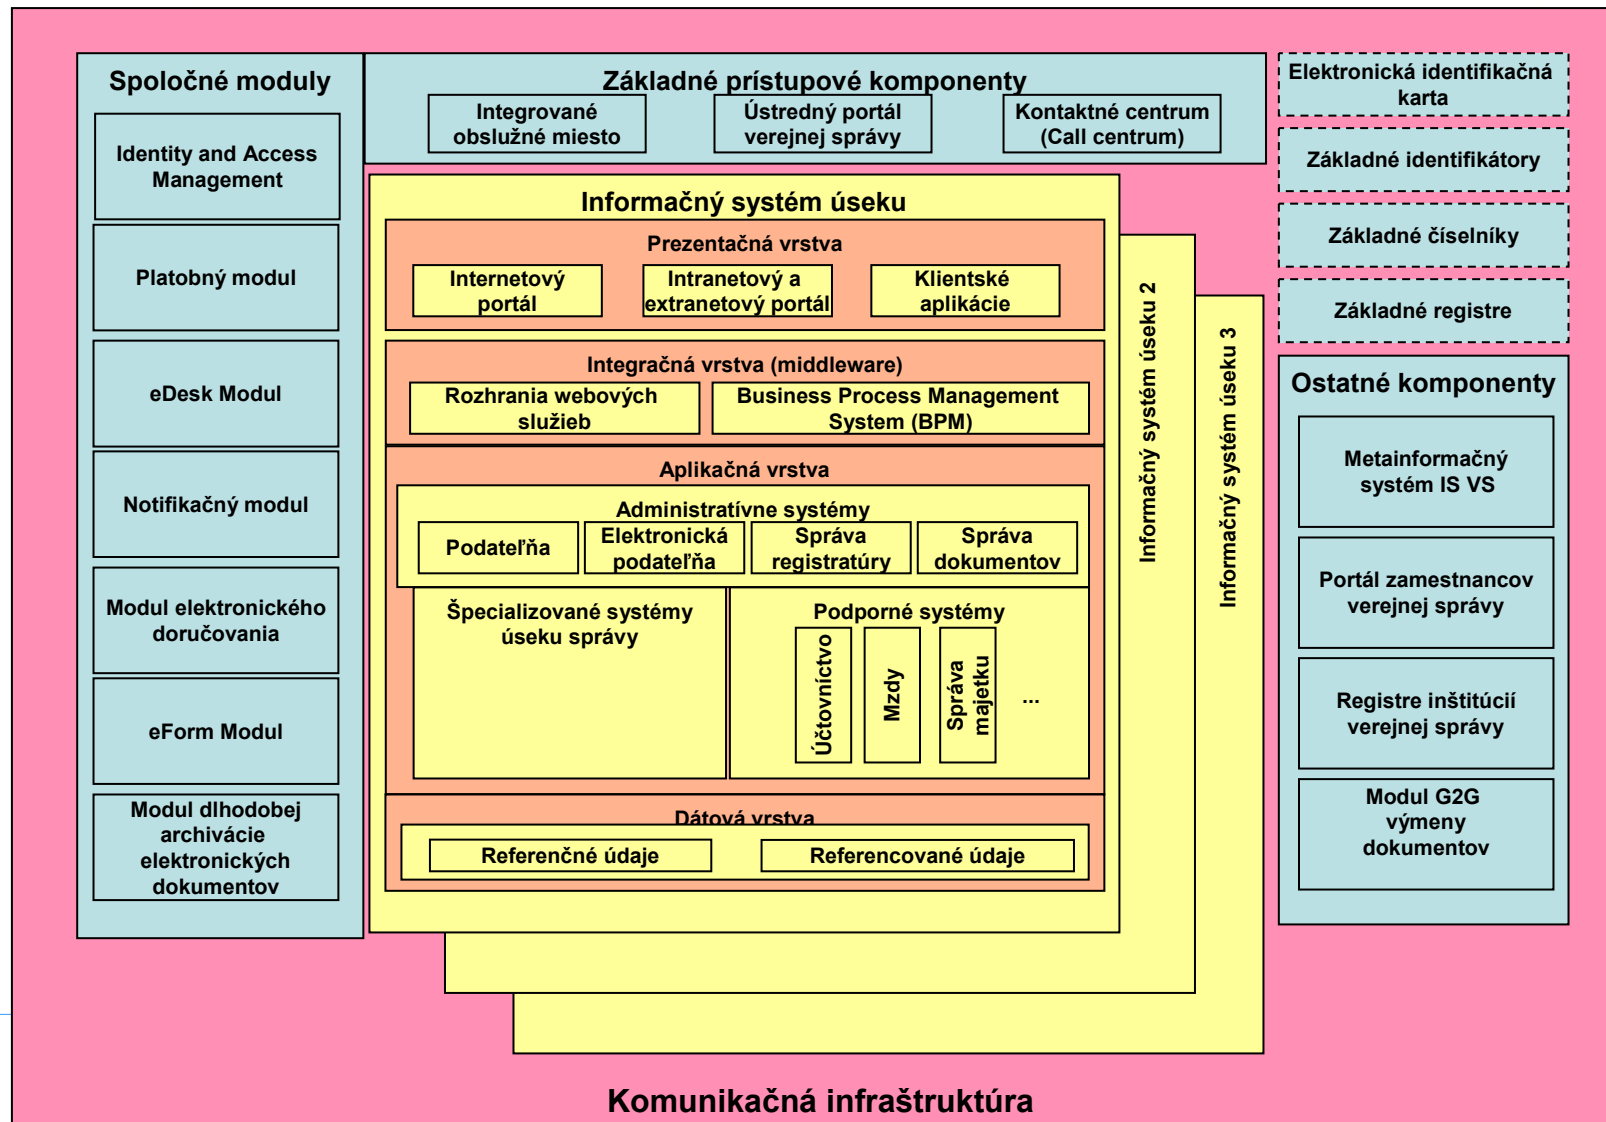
Spoločné moduly

Identity and Access Management

Platobný modul

eDesk Modul

Notifikačný modul

Modul elektronického doručovania

eForm Modul

Modul dlhodobej archivácie elektronických dokumentov

Základné prístupové komponenty

Integrované obslužné miesto

Ústredný portál verejnej správy

Kontaktné centrum (Call centrum)

Informačný systém úseku

Prezentačná vrstva

Internetový portál

Intranetový a extranetový portál

Klientské aplikácie

Integračná vrstva (middleware)

Rozhrania webových služieb

Business Process Management System (BPM)

Aplikačná vrstva

Administratívne systémy

Podateľňa

Elektronická podateľňa

Správa registratúry

Správa dokumentov

Špecializované systémy úseku správy

Podporné systémy

Účtovníctvo

Mzdy

Správa majetku

...

Dátová vrstva

Referenčné údaje

Referencované údaje

Informačný systém úseku 2

Informačný systém úseku 3

Elektronická identifikačná karta

Základné identifikátory

Základné číselníky

Základné registre

Ostatné komponenty

Metainformačný systém IS VS

Portál zamestnancov verejnej správy

Registre inštitúcií verejnej správy

Modul G2G výmeny dokumentov

Komunikačná infraštruktúra